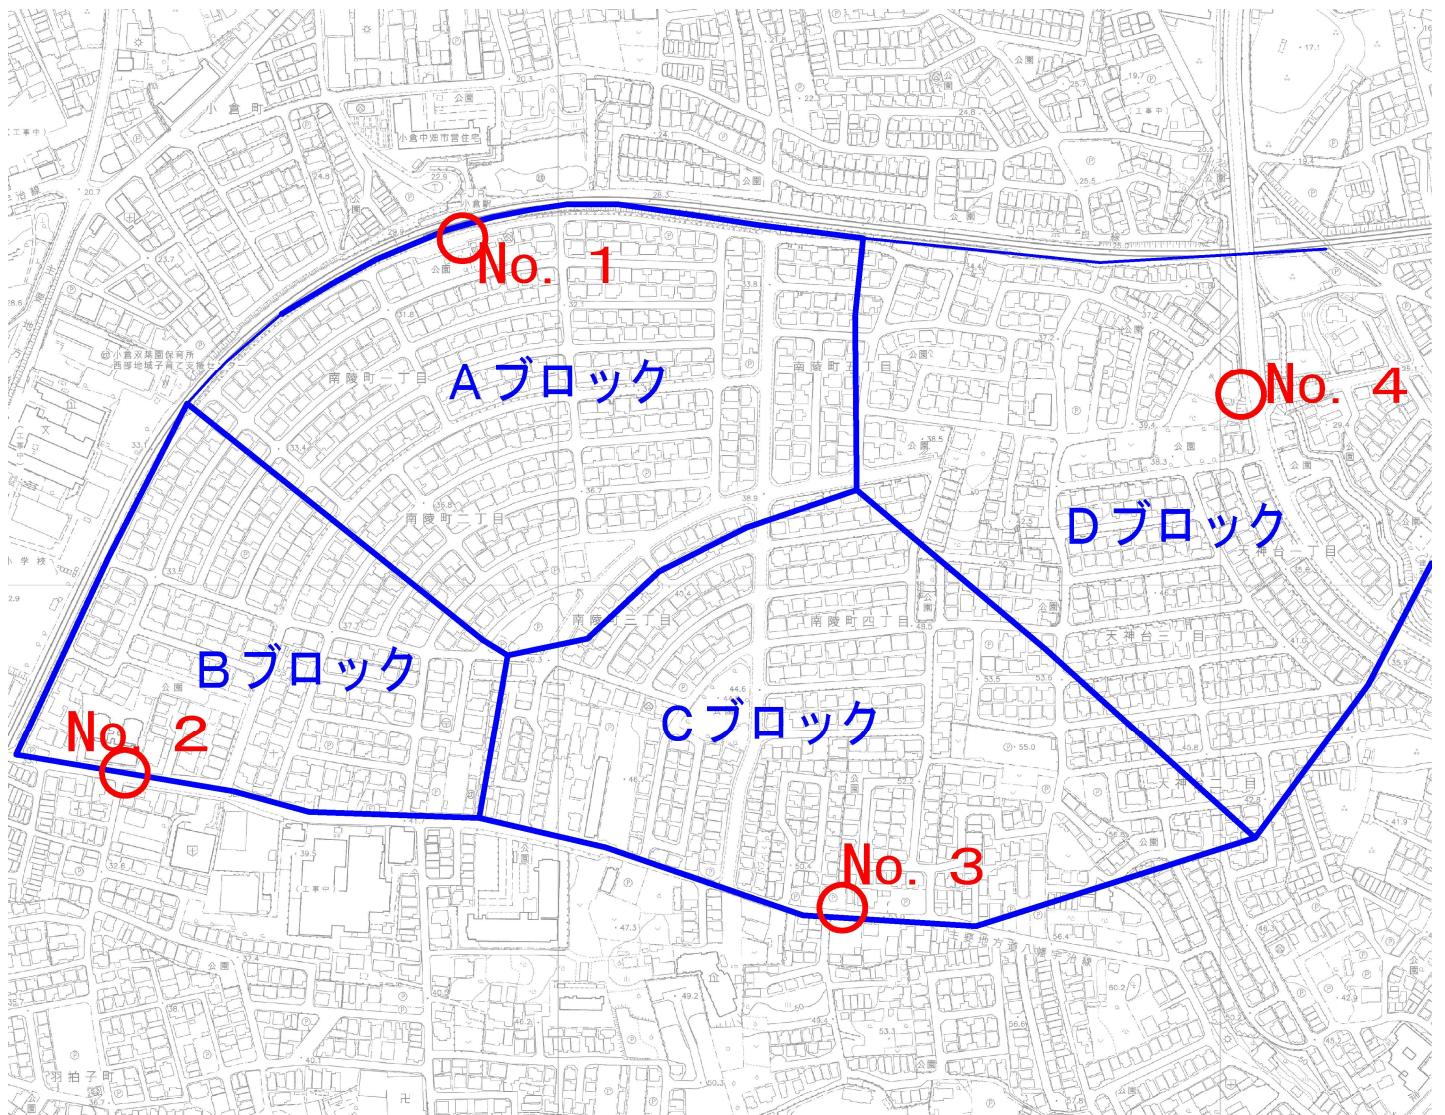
No. 1

Aブロック

No. 4

Dブロック

Bブロック

No. 2

Cブロック

No. 3

小倉町

小倉中畑市営住宅

公園

南陵町一丁目

南陵町二丁目

南陵町三丁目

南陵町四丁目

南陵町五丁目

天神台一丁目

天神台二丁目

羽拍子町

小倉双葉園保育所

小学校